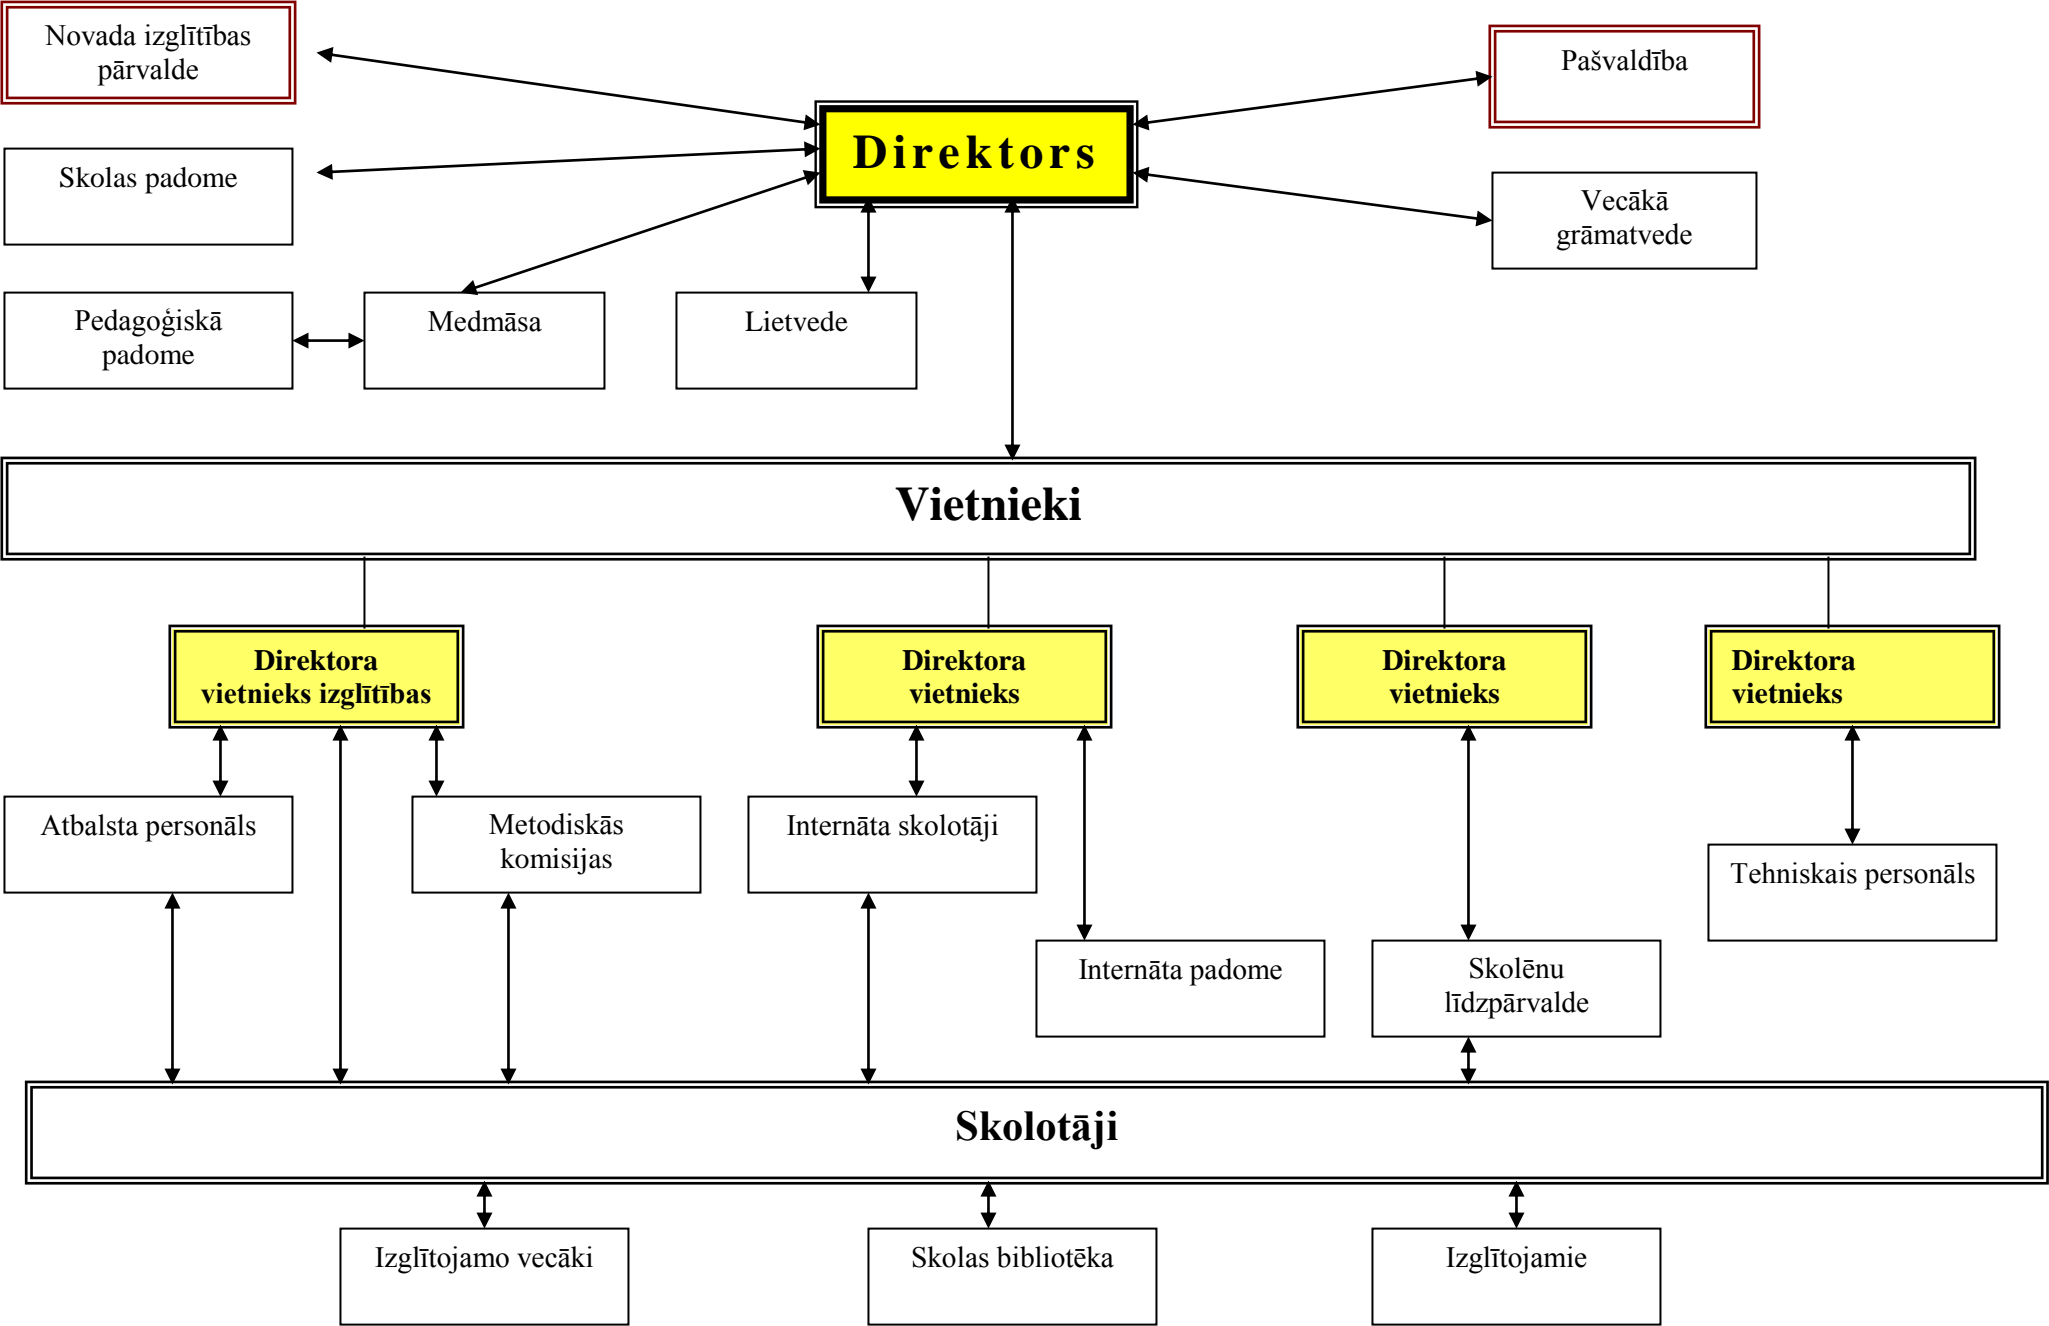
Novada izglītības pārvalde

Pašvaldība

Direktors

Skolas padome

Vecākā grāmatvede

Pedagoģiskā padome

Medmāsa

Lietvede

Vietnieki

Direktora vietnieks izglītības

Direktora vietnieks

Direktora vietnieks

Direktora vietnieks

Atbalsta personāls

Metodiskās komisijas

Internāta skolotāji

Tehniskais personāls

Internāta padome

Skolēnu līdzpārvalde

Skolotāji

Izglītojamo vecāki

Skolas bibliotēka

Izglītojamie